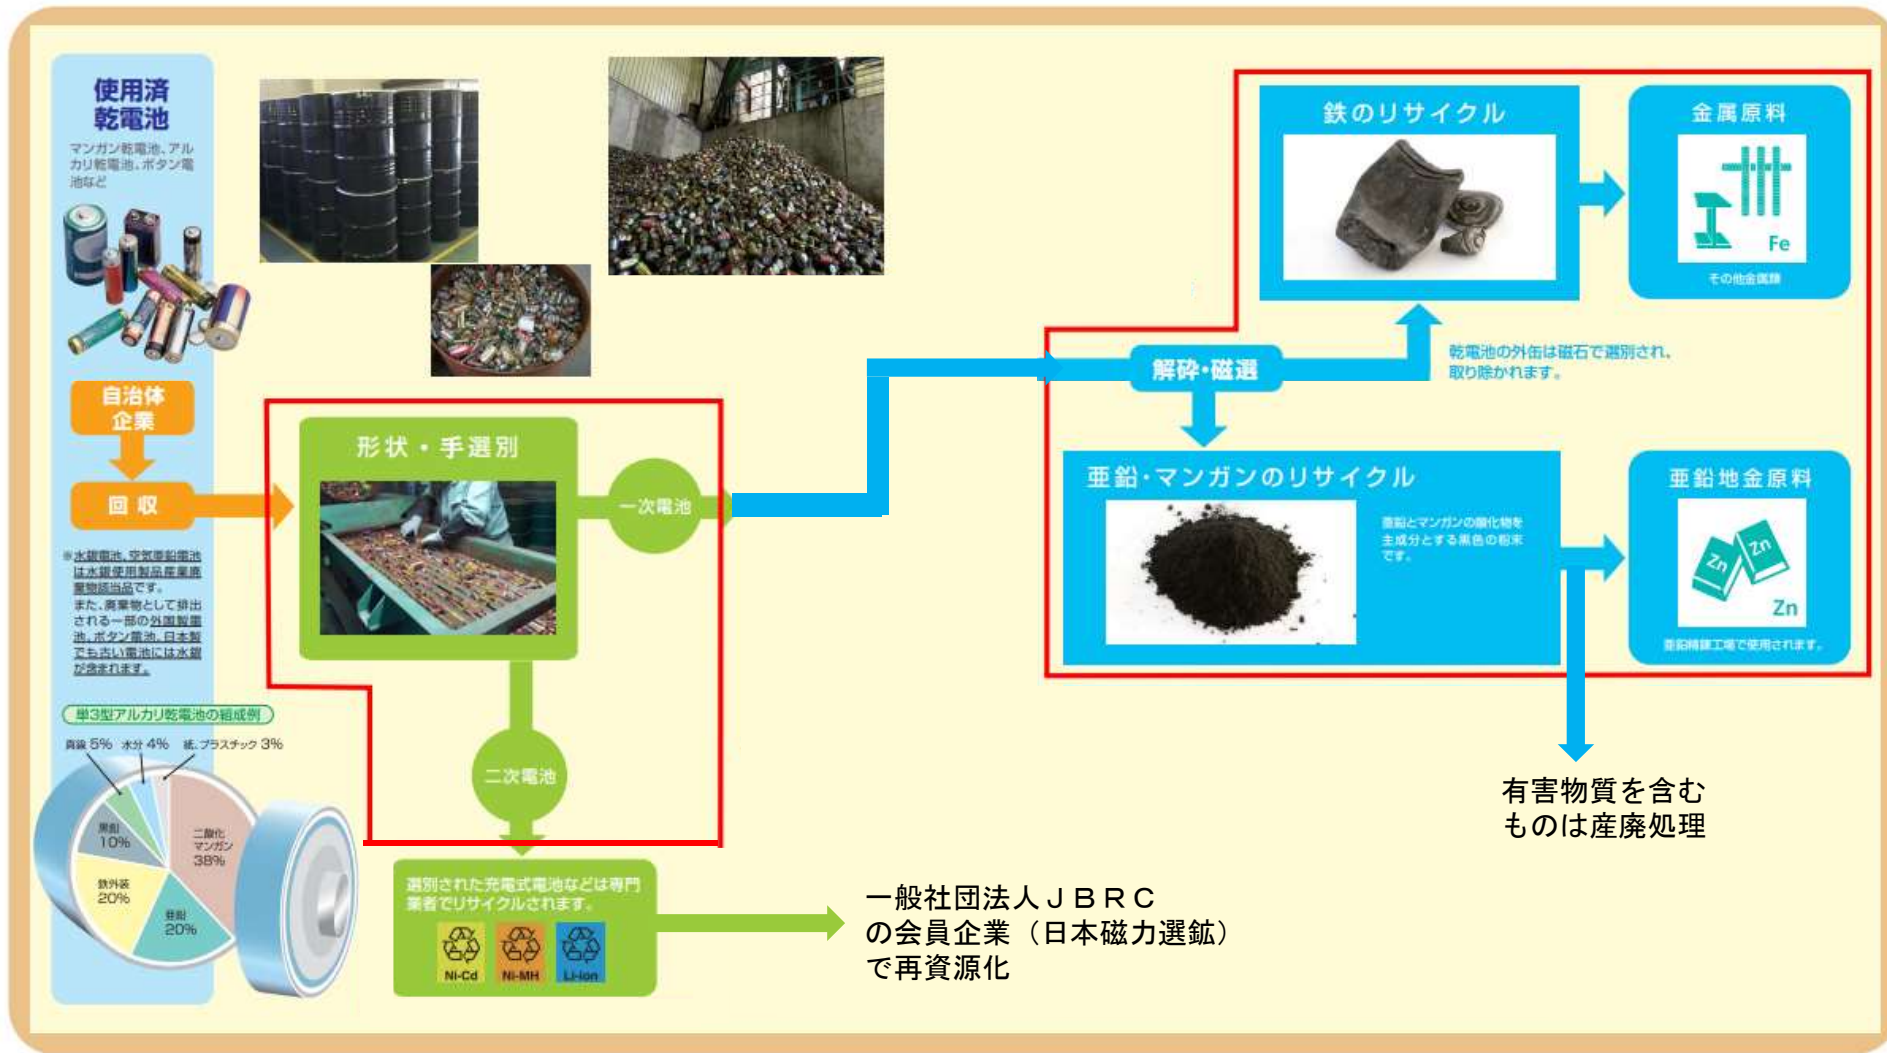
使用済乾電池

マンガン乾電池、アルカリ乾電池、ボタン電池など

自治体
企業

回収

※水銀電池、空気亜鉛電池は水銀使用製品産業廃棄物該当品です。
また、廃棄物として排出される一部の外国製電池、ボタン電池、日本製でも古い電池には水銀が含まれます。

単3型アルカリ乾電池の組成例

負極 5%　水分 4%　紙、プラスチック 3%

黒鉛 10%

二酸化マンガン 38%

鉄外装 20%

亜鉛 20%

形状・手選別

一次電池

二次電池

選別された充電式電池などは専門業者でリサイクルされます。

Ni-Cd　Ni-MH　Li-ion

一般社団法人ＪＢＲＣの会員企業（日本磁力選鉱）で再資源化

解砕・磁選

乾電池の外缶は磁石で選別され、取り除かれます。

鉄のリサイクル

金属原料

Fe

その他金属類

亜鉛・マンガンのリサイクル

亜鉛とマンガンの酸化物を主成分とする黒色の粉末です。

亜鉛地金原料

Zn　Zn　Zn

亜鉛精錬工場で使用されます。

有害物質を含むものは産廃処理